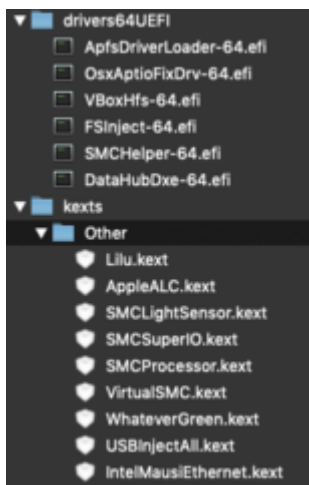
drivers64UEFI
ApfsDriverLoader-64.efi
OsxAptioFixDrv-64.efi
VBoxHfs-64.efi
FSInject-64.efi
SMCHelper-64.efi
DataHubDxe-64.efi
kexts
Other
Lilu.kext
AppleALC.kext
SMCLightSensor.kext
SMCSuperIO.kext
SMCProcessor.kext
VirtualSMC.kext
WhateverGreen.kext
USBInjectAll.kext
IntelMausiEthernet.kext